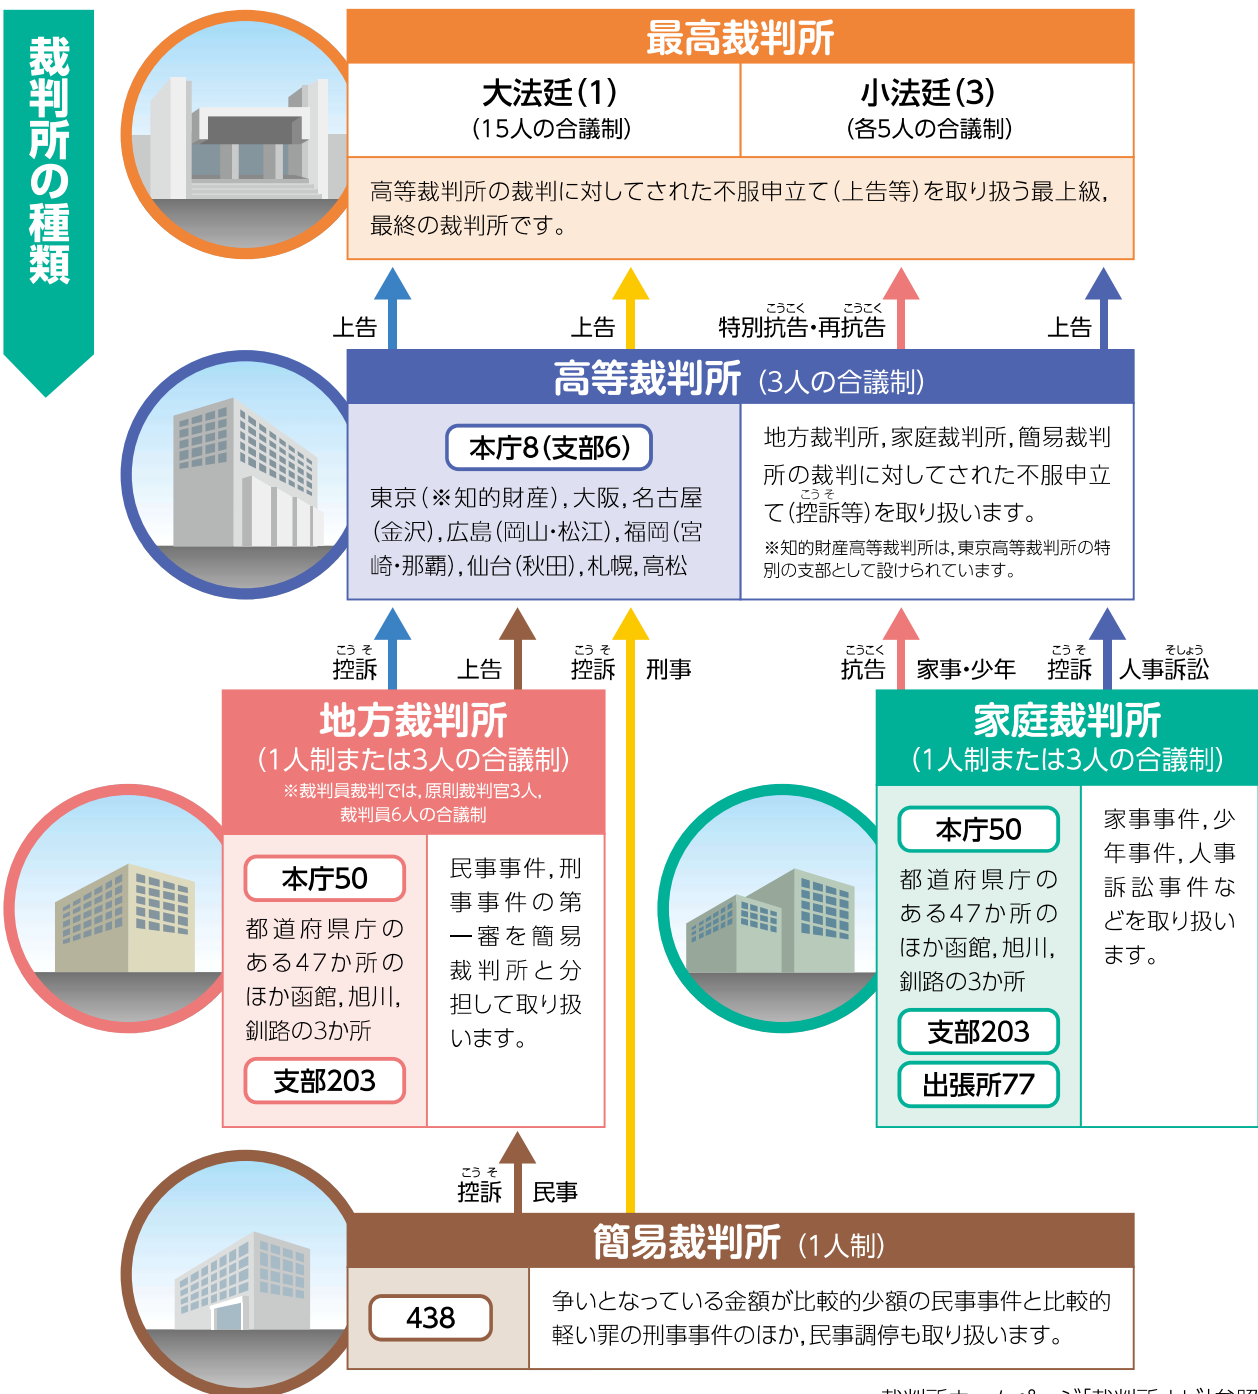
裁判所の種類

最高裁判所

| 大法廷(1)(15人の合議制) | 小法廷(3)(各5人の合議制) |
|---|---|

高等裁判所の裁判に対してされた不服申立て(上告等)を取り扱う最上級,最終の裁判所です。

上告　上告　特別抗告・再抗告　上告

高等裁判所 (3人の合議制)

本庁8(支部6)

東京(※知的財産),大阪,名古屋(金沢),広島(岡山・松江),福岡(宮崎・那覇),仙台(秋田),札幌,高松

地方裁判所,家庭裁判所,簡易裁判所の裁判に対してされた不服申立て(控訴等)を取り扱います。

※知的財産高等裁判所は,東京高等裁判所の特別の支部として設けられています。

控訴　上告　控訴　刑事　抗告　家事・少年　控訴　人事訴訟

地方裁判所
(1人制または3人の合議制)
※裁判員裁判では,原則裁判官3人,裁判員6人の合議制

本庁50

都道府県庁のある47か所のほか函館,旭川,釧路の3か所

支部203

民事事件,刑事事件の第一審を簡易裁判所と分担して取り扱います。

家庭裁判所
(1人制または3人の合議制)

本庁50

都道府県庁のある47か所のほか函館,旭川,釧路の3か所

支部203

出張所77

家事事件,少年事件,人事訴訟事件などを取り扱います。

控訴　民事

簡易裁判所 (1人制)

438

争いとなっている金額が比較的少額の民事事件と比較的軽い罪の刑事事件のほか,民事調停も取り扱います。

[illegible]